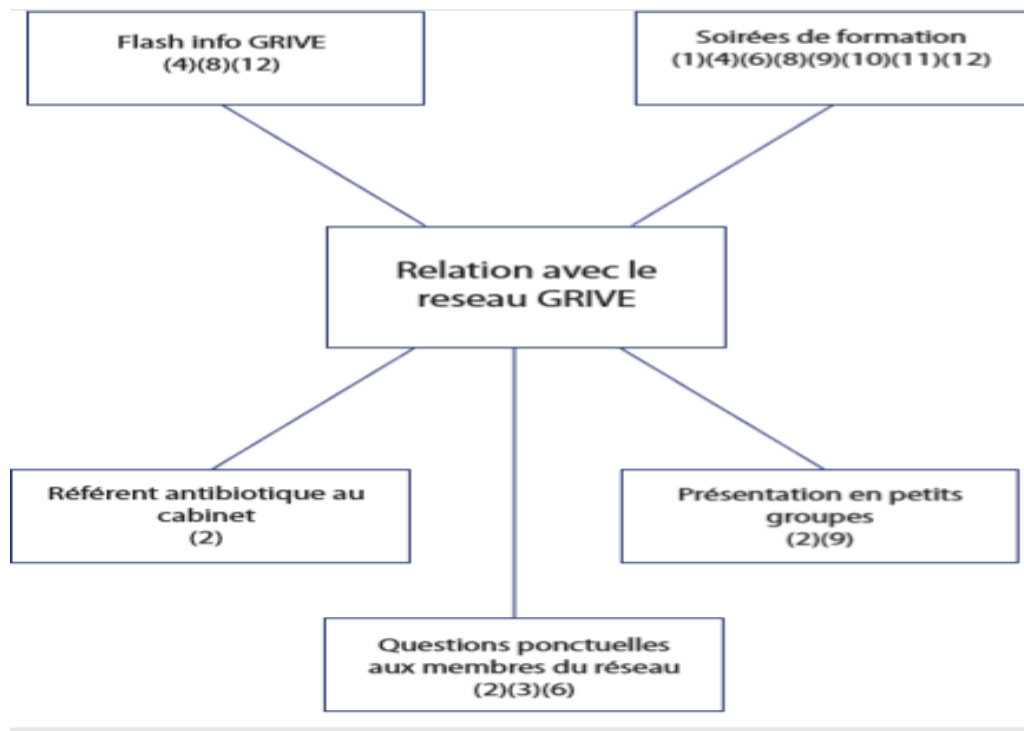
Flash info GRIVE
(4)(8)(12)

Soirées de formation
(1)(4)(6)(8)(9)(10)(11)(12)

Relation avec le reseau GRIVE

Référent antibiotique au cabinet
(2)

Présentation en petits groupes
(2)(9)

Questions ponctuelles aux membres du réseau
(2)(3)(6)